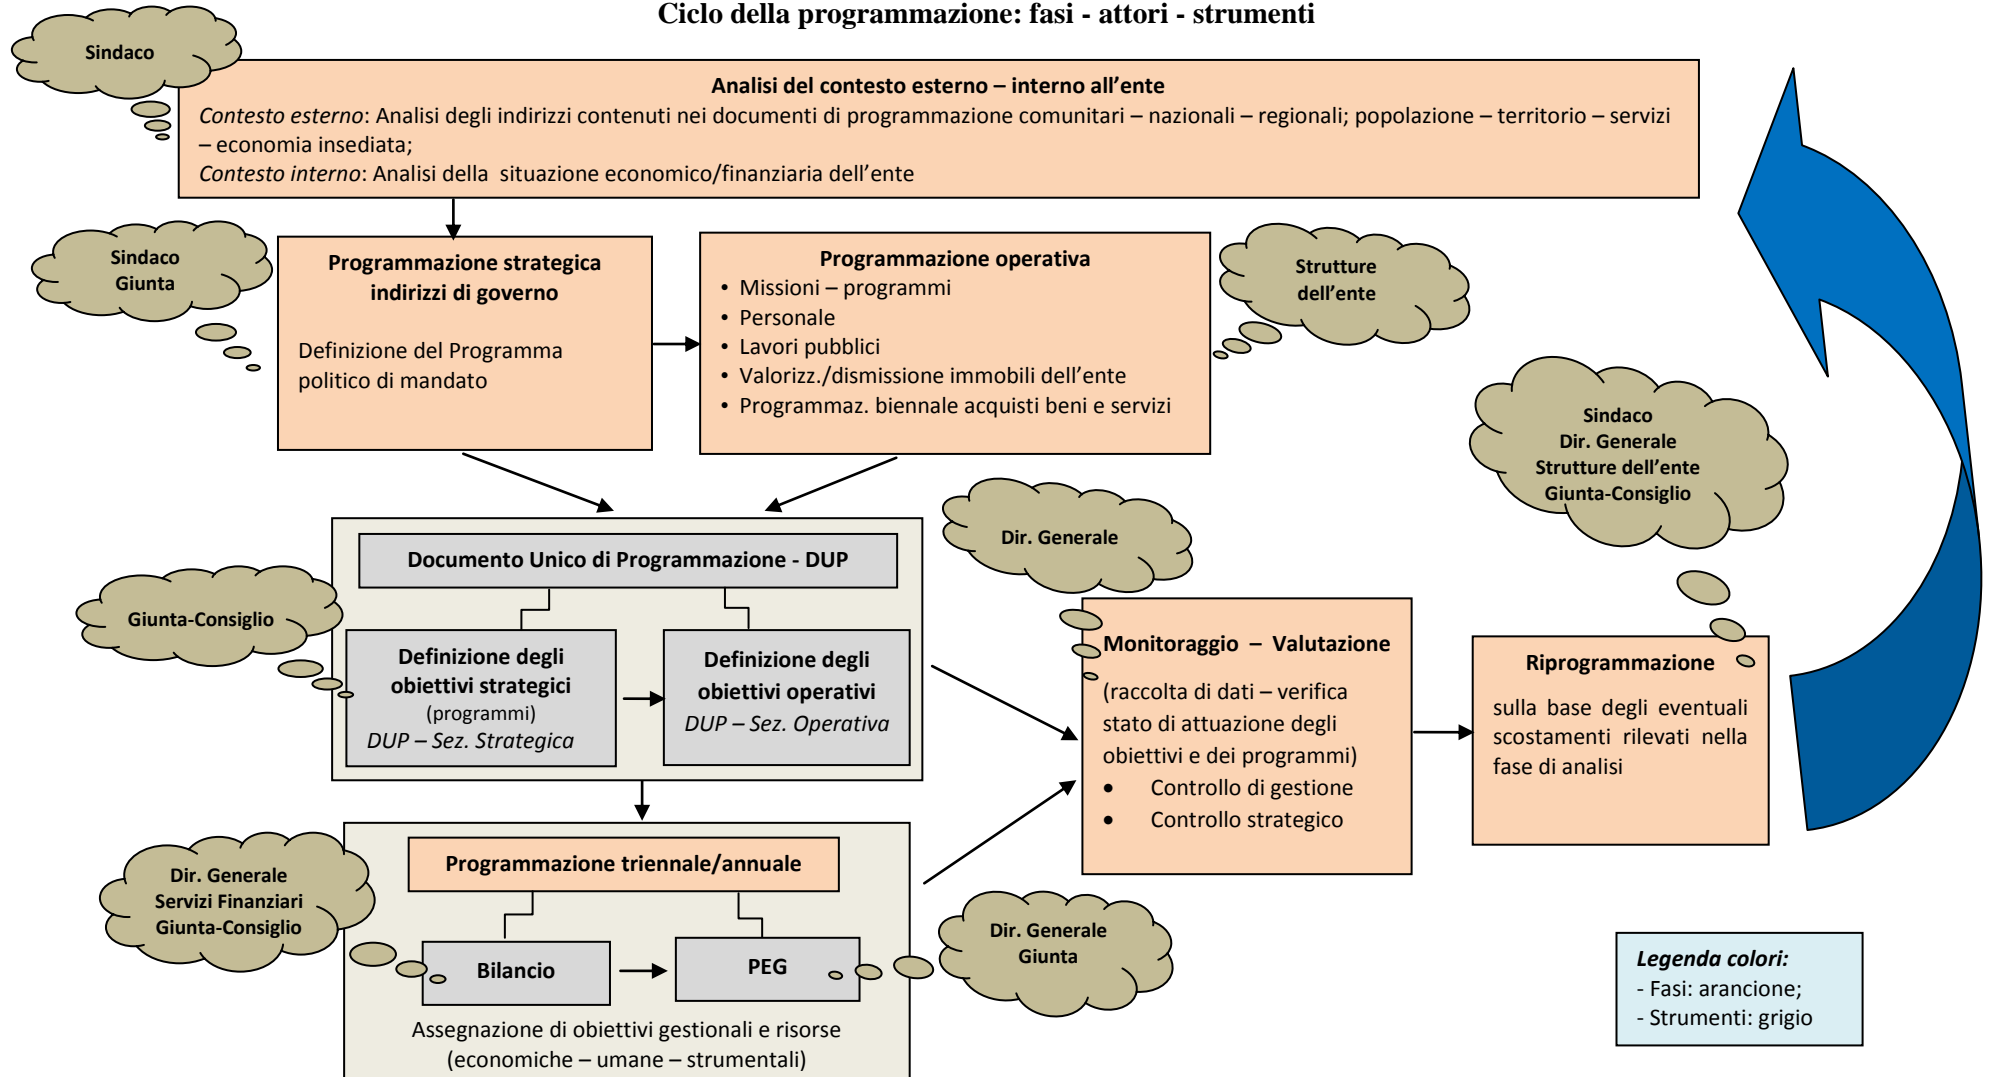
Ciclo della programmazione: fasi - attori - strumenti

Sindaco

Analisi del contesto esterno – interno all'ente

Contesto esterno: Analisi degli indirizzi contenuti nei documenti di programmazione comunitari – nazionali – regionali; popolazione – territorio – servizi – economia insediata;

Contesto interno: Analisi della situazione economico/finanziaria dell'ente

Sindaco
Giunta

Programmazione strategica
indirizzi di governo

Definizione del Programma politico di mandato

Programmazione operativa
• Missioni – programmi
• Personale
• Lavori pubblici
• Valorizz./dismissione immobili dell'ente
• Programmaz. biennale acquisti beni e servizi

Strutture dell'ente

Sindaco
Dir. Generale
Strutture dell'ente
Giunta-Consiglio

Dir. Generale

Documento Unico di Programmazione - DUP

Giunta-Consiglio

Definizione degli obiettivi strategici
(programmi)
DUP – Sez. Strategica

Definizione degli obiettivi operativi
DUP – Sez. Operativa

Monitoraggio – Valutazione

(raccolta di dati – verifica stato di attuazione degli obiettivi e dei programmi)
• Controllo di gestione
• Controllo strategico

Riprogrammazione

sulla base degli eventuali scostamenti rilevati nella fase di analisi

Dir. Generale
Servizi Finanziari
Giunta-Consiglio

Programmazione triennale/annuale

Bilancio

PEG

Dir. Generale
Giunta

Assegnazione di obiettivi gestionali e risorse (economiche – umane – strumentali)

Legenda colori:
- Fasi: arancione;
- Strumenti: grigio